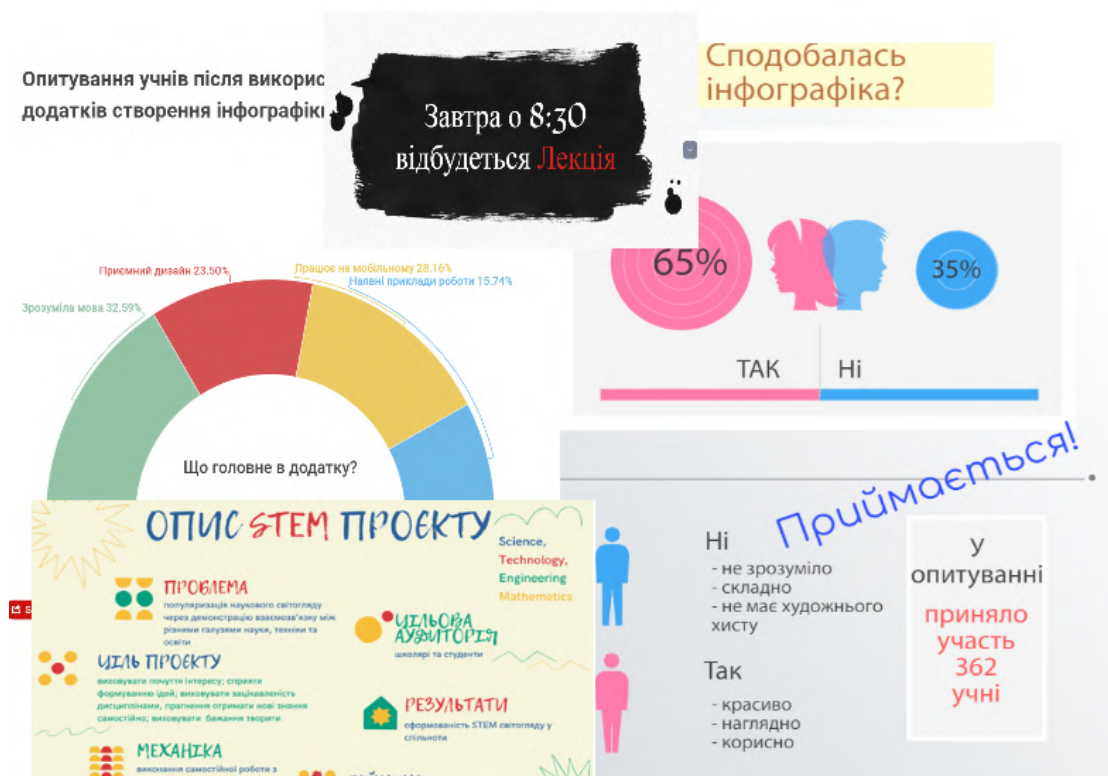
Опитування учнів після викорис
додатків створення інфографікі

Завтра о 8:30
відбудеться Лекція

Сподобалась
інфографіка?

65%

35%

ТАК

Ні

Приємний дизайн 23.50%
Працює на мобільному 28.16%
Наявні приклади роботи 15.74%
Зрозуміла мова 32.59%

Що головне в додатку?

Приймається!

ОПИС STEM ПРОЕКТУ

Science,
Technology,
Engineering
Mathematics

ПРОБЛЕМА
популяризація наукового світогляду через демонстрацію взаємозв'язку між різними галузями науки, техніки та освіти

ЦІЛЬОВА АУДИТОРІЯ
школярі та студенти

ЦІЛЬ ПРОЕКТУ
виховувати почуття інтересу; сприяти формуванню ідей; виховувати зацікавленість дисциплінами, прагнення отримати нові знання самостійно; виховувати бажання творити

РЕЗУЛЬТАТИ
сформованість STEM світогляду у спільноти

МЕХАНІКА
виконання самостійної роботи з

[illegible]

Ні
- не зрозуміло
- складно
- не має художнього хисту

Так
- красиво
- наглядно
- корисно

У опитуванні
приняло участь 362 учні